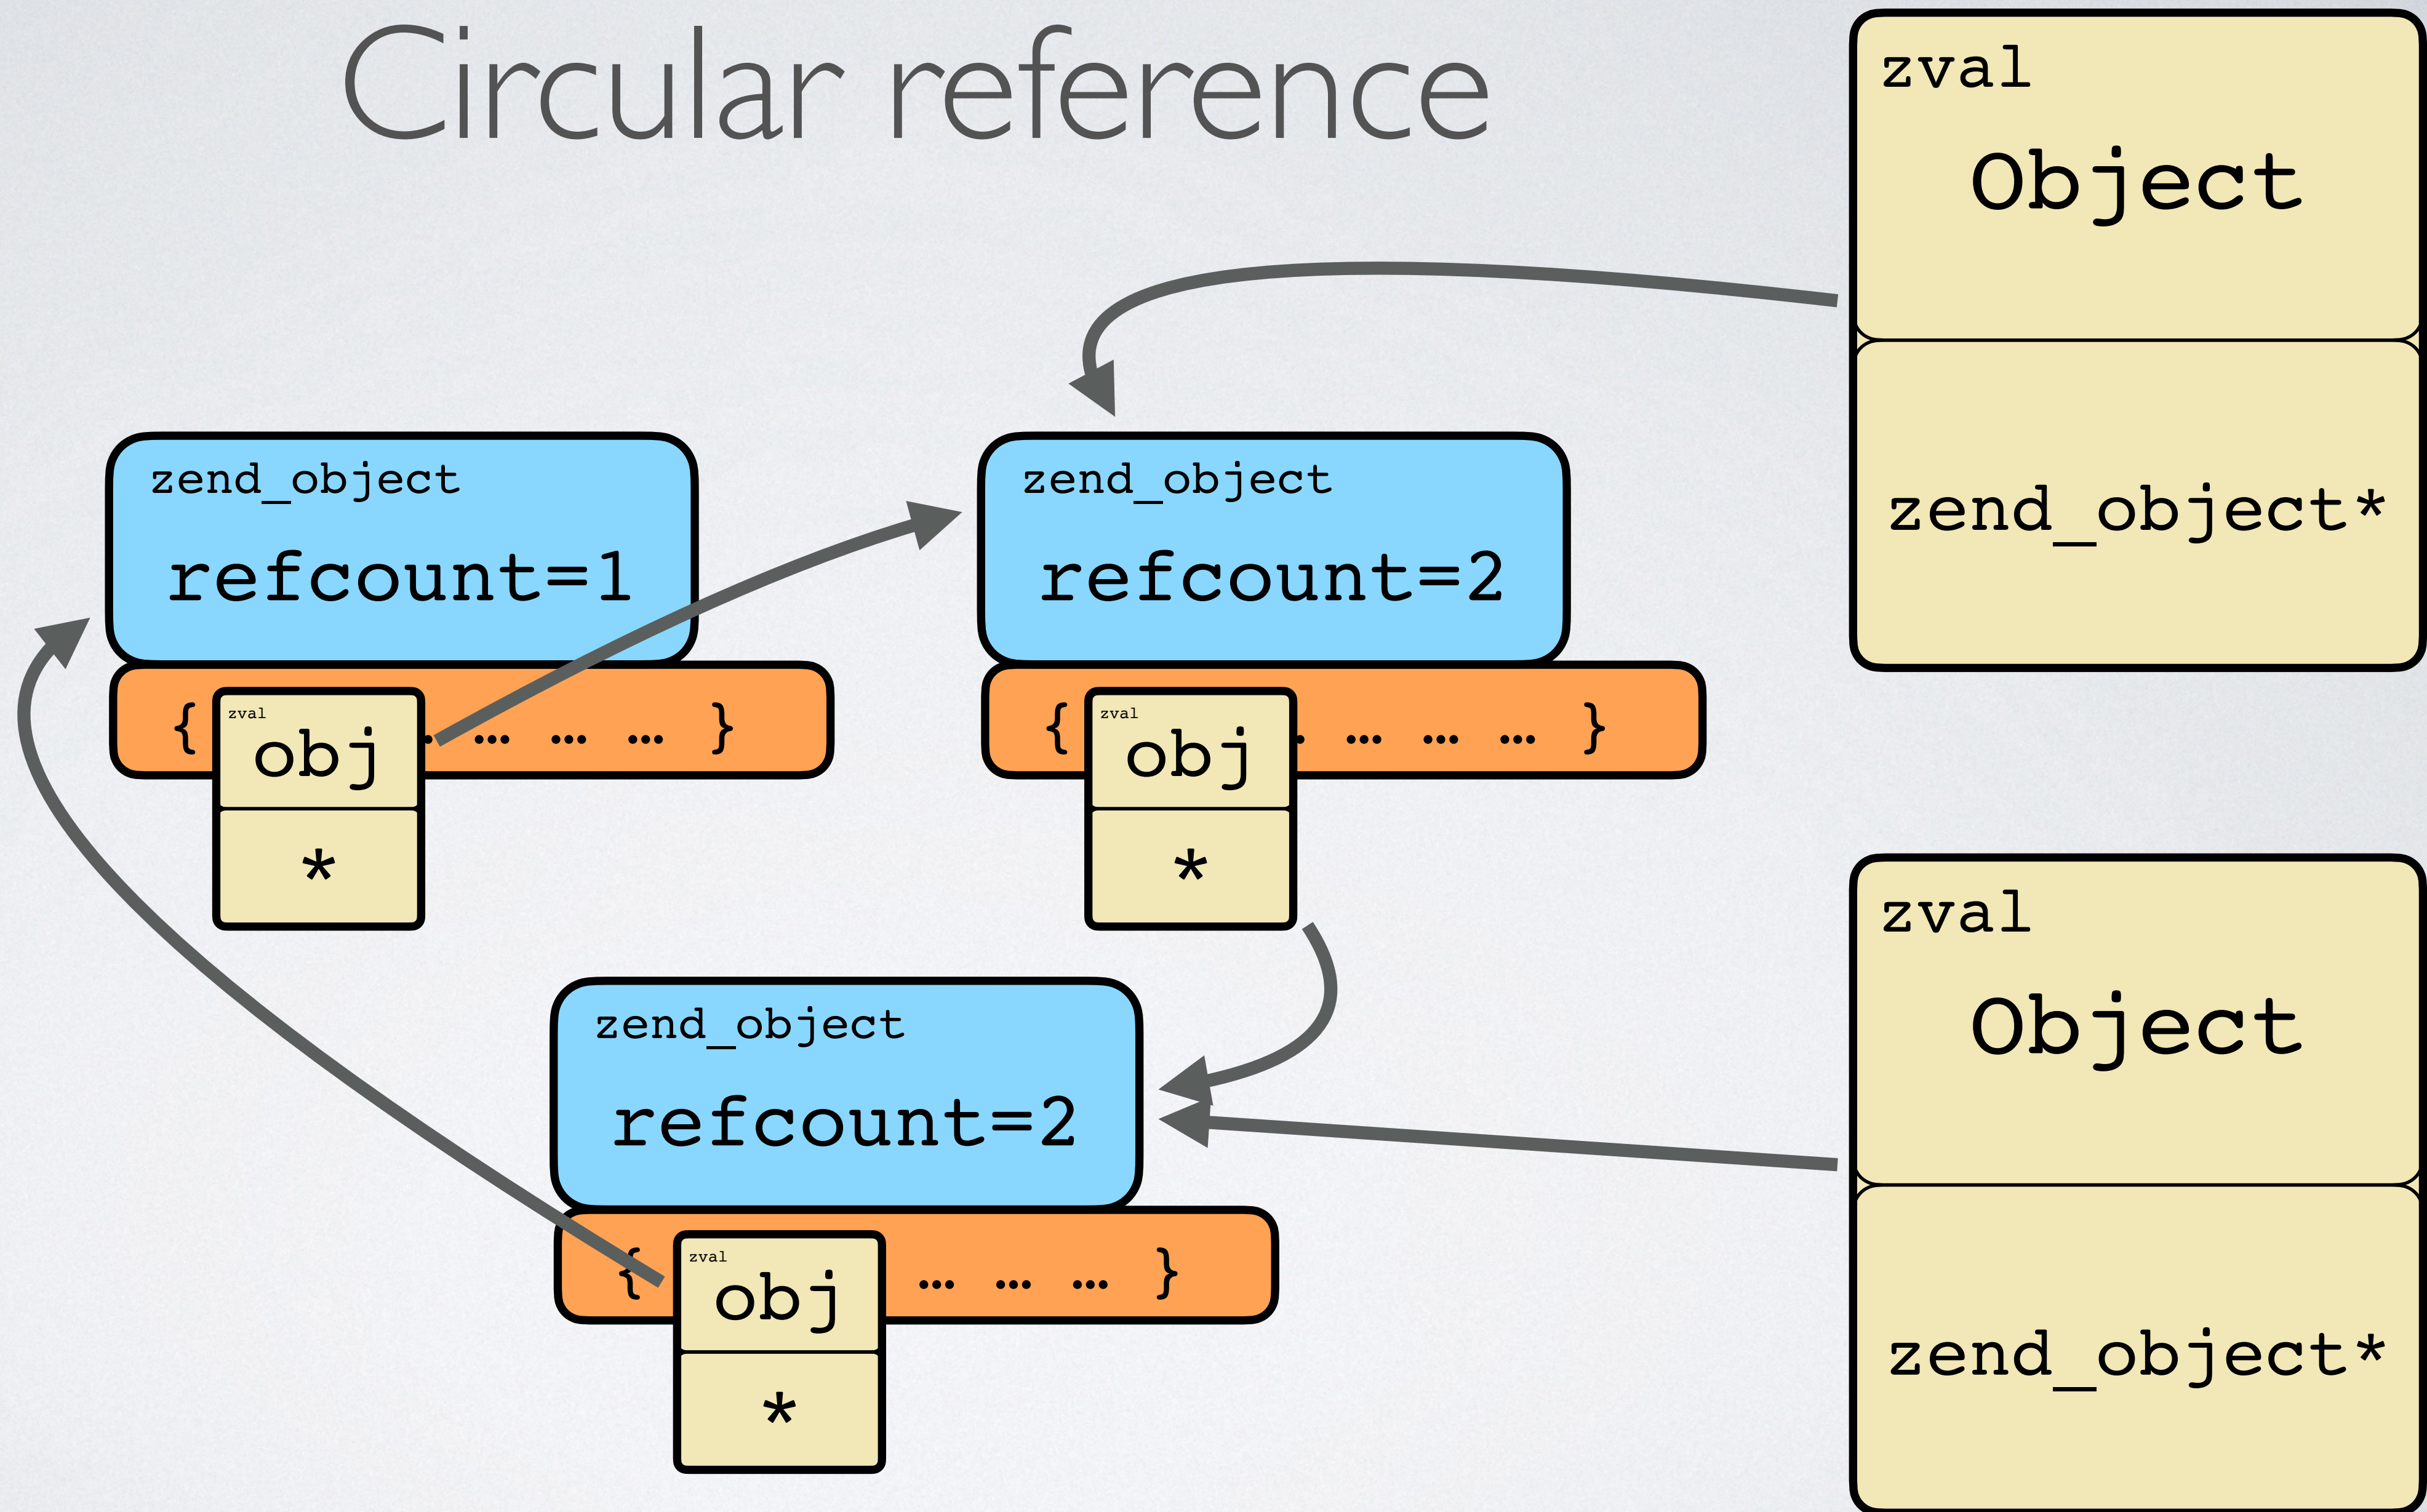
Circular reference

zval
Object
zend_object*

zend_object
refcount=1
{ zval obj * … … … }

zend_object
refcount=2
{ zval obj * … … … }

zval
Object
zend_object*

zend_object
refcount=2
{ zval obj * … … … }